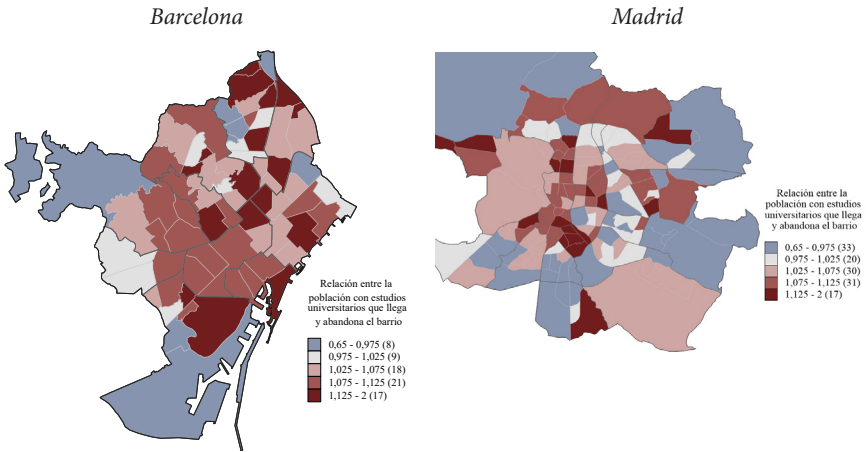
Barcelona

Relación entre la población con estudios universitarios que llega y abandona el barrio

0,65 - 0,975 (8)
0,975 - 1,025 (9)
1,025 - 1,075 (18)
1,075 - 1,125 (21)
1,125 - 2 (17)

Madrid

Relación entre la población con estudios universitarios que llega y abandona el barrio

0,65 - 0,975 (33)
0,975 - 1,025 (20)
1,025 - 1,075 (30)
1,075 - 1,125 (31)
1,125 - 2 (17)